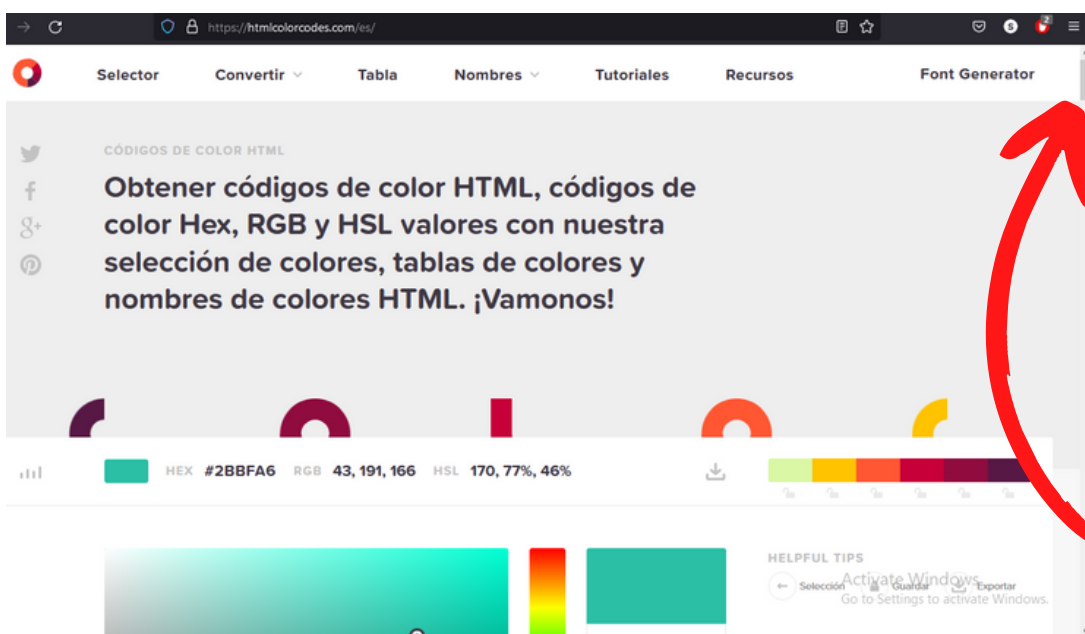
https://htmlcolorcodes.com/es/

Selector Convertir Tabla Nombres Tutoriales Recursos Font Generator

CÓDIGOS DE COLOR HTML

Obtener códigos de color HTML, códigos de color Hex, RGB y HSL valores con nuestra selección de colores, tablas de colores y nombres de colores HTML. ¡Vamonos!

HEX #2BBFA6 RGB 43, 191, 166 HSL 170, 77%, 46%

HELPFUL TIPS

Selección Guardar Exportar

Activate Windows
Go to Settings to activate Windows.